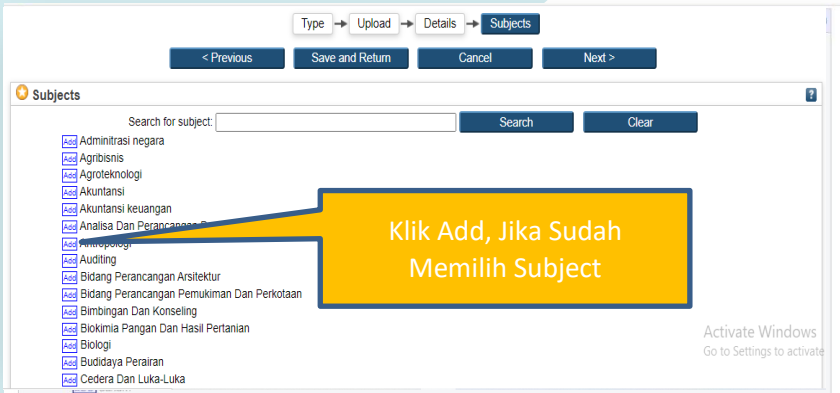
Type → Upload → Details → Subjects

< Previous | Save and Return | Cancel | Next >

Subjects

?

Search for subject: | Search | Clear

Add Adminitrasi negara
Add Agribisnis
Add Agroteknologi
Add Akuntansi
Add Akuntansi keuangan
Add Analisa Dan Perancangan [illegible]
Add Antropologi
Add Auditing
Add Bidang Perancangan Arsitektur
Add Bidang Perancangan Pemukiman Dan Perkotaan
Add Bimbingan Dan Konseling
Add Biokimia Pangan Dan Hasil Pertanian
Add Biologi
Add Budidaya Perairan
Add Cedera Dan Luka-Luka

Klik Add, Jika Sudah Memilih Subject

Activate Windows
Go to Settings to activate